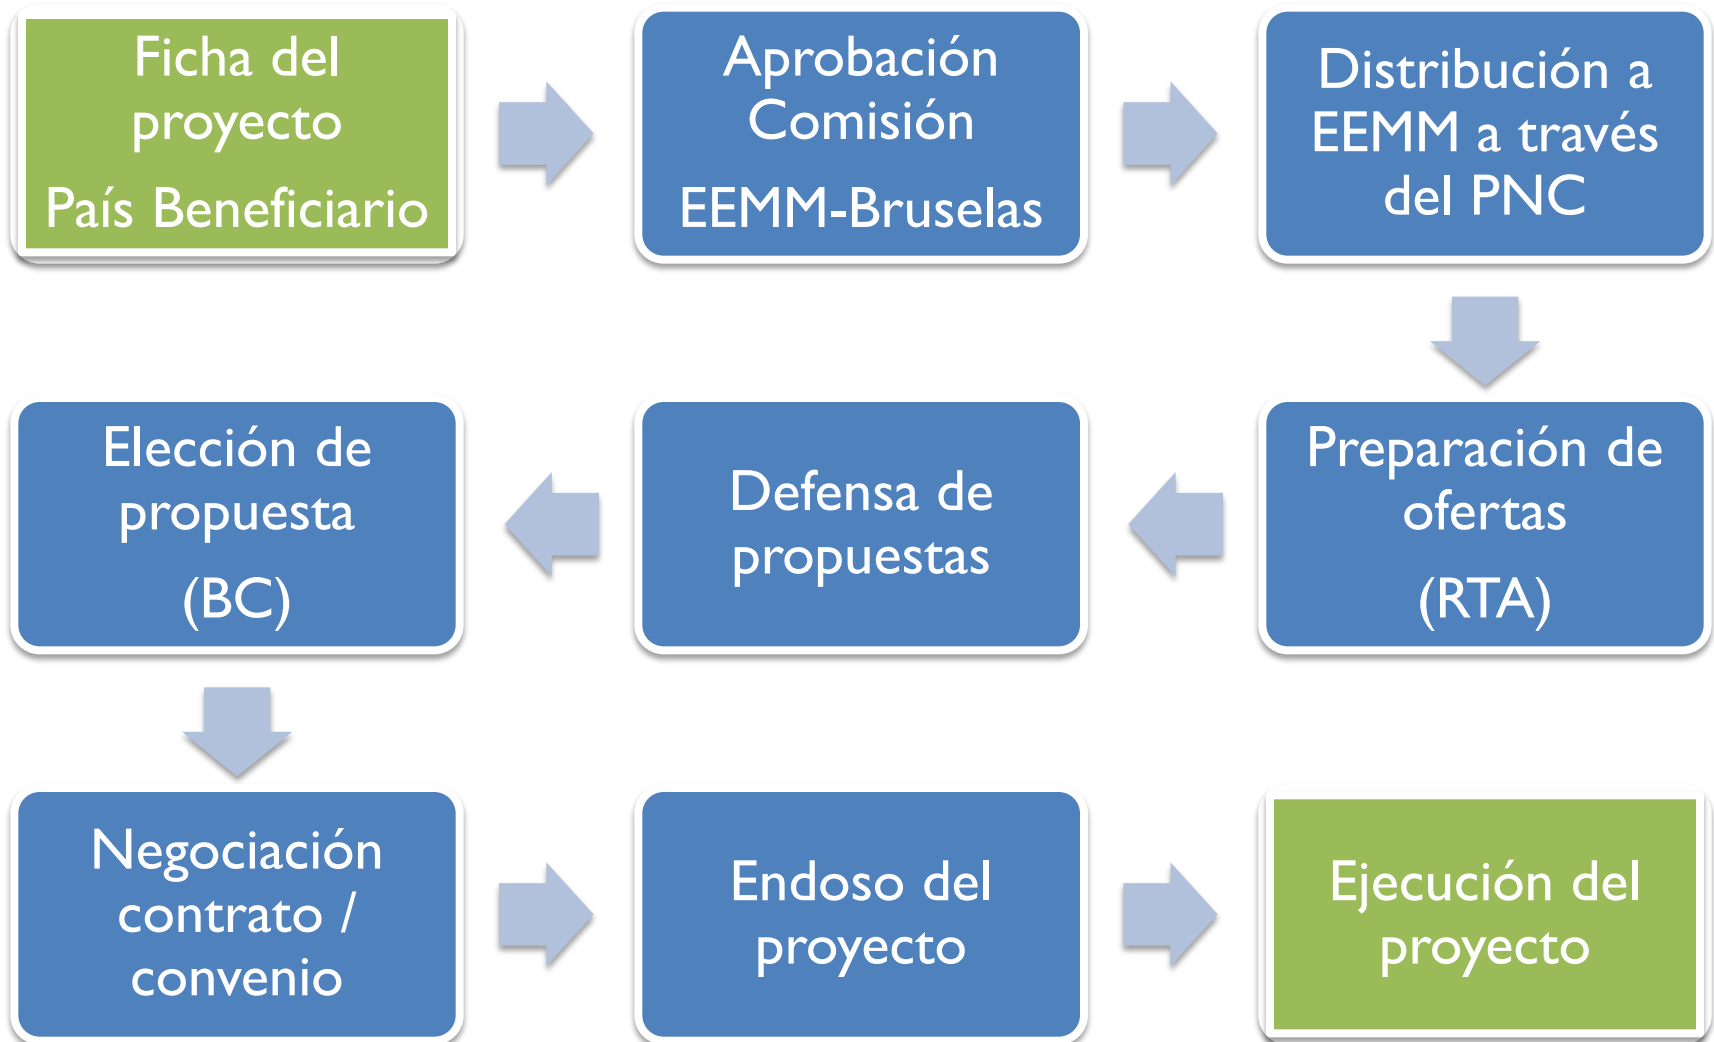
Ficha del proyecto

País Beneficiario

Aprobación Comisión

EEMM-Bruselas

Distribución a EEMM a través del PNC

Preparación de ofertas

(RTA)

Defensa de propuestas

Elección de propuesta

(BC)

Negociación contrato / convenio

Endoso del proyecto

Ejecución del proyecto